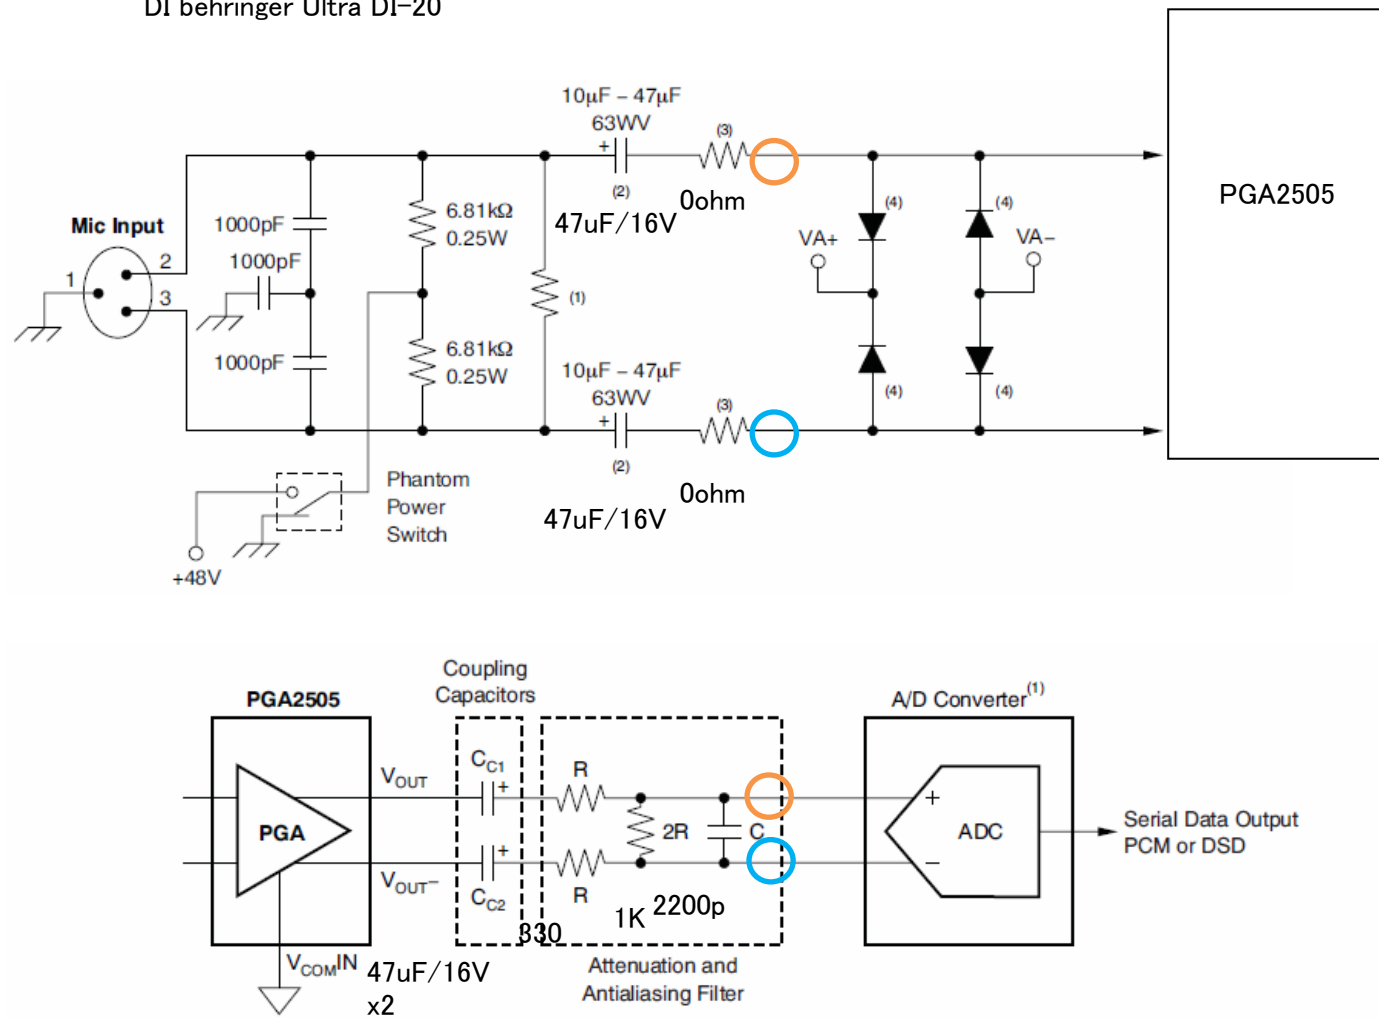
DI behringer Ultra DI-20

10µF – 47µF
63WV
(3)
+
(2)
47uF/16V
0ohm

PGA2505

Mic Input
1
2
3
1000pF
1000pF
1000pF
6.81kΩ
0.25W
6.81kΩ
0.25W
(1)
(4)
(4)
VA+
VA−
(4)
(4)

10µF – 47µF
63WV
(3)
+
(2)
0ohm
47uF/16V

Phantom
Power
Switch
+48V

Coupling
Capacitors
PGA2505
PGA
$V_{OUT}$
$V_{OUT-}$
$C_{C1}$
+
+
$C_{C2}$
R
R
2R
C
330
1K
2200p
$V_{COM}IN$
47uF/16V
x2
A/D Converter$^{(1)}$
+
ADC
−
Serial Data Output
PCM or DSD
Attenuation and
Antialiasing Filter